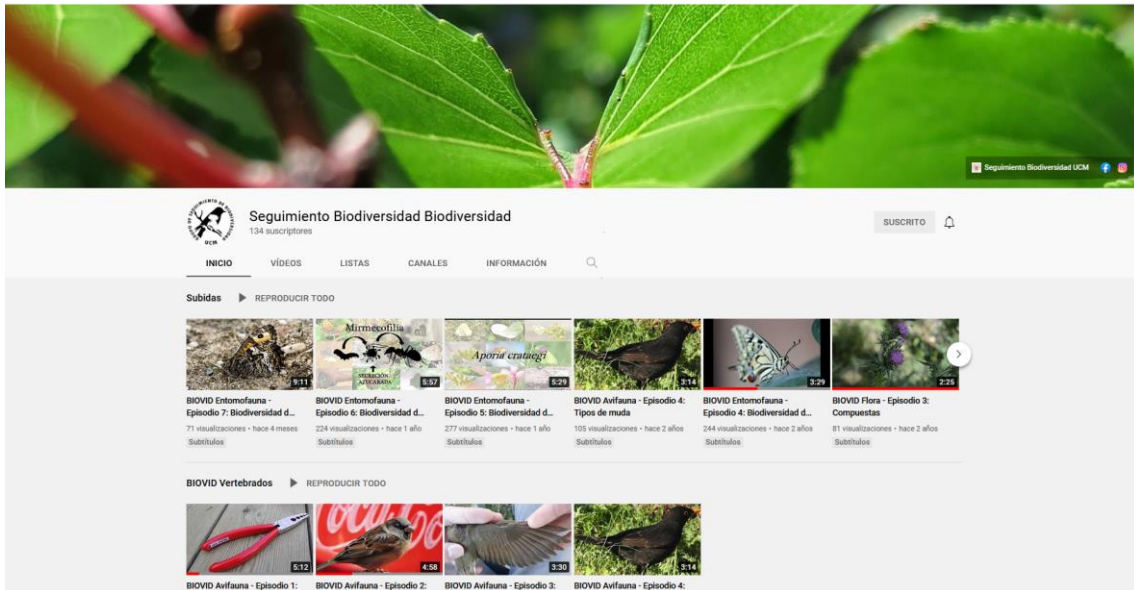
Seguimiento Biodiversidad UCM

Seguimiento Biodiversidad Biodiversidad
134 suscriptores

SUSCRITO

INICIO VÍDEOS LISTAS CANALES INFORMACIÓN

Subidas REPRODUCIR TODO

9:11
BIOVID Entomofauna - Episodio 7: Biodiversidad d...
71 visualizaciones • hace 4 meses
Subtítulos

Mirmecofilia
SECRECIÓN AZUCARADA
5:57
BIOVID Entomofauna - Episodio 6: Biodiversidad d...
224 visualizaciones • hace 1 año
Subtítulos

Aporia crataegi
5:29
BIOVID Entomofauna - Episodio 5: Biodiversidad d...
277 visualizaciones • hace 1 año
Subtítulos

3:14
BIOVID Avifauna - Episodio 4: Tipos de muda
105 visualizaciones • hace 2 años
Subtítulos

3:29
BIOVID Entomofauna - Episodio 4: Biodiversidad d...
244 visualizaciones • hace 2 años
Subtítulos

2:25
BIOVID Flora - Episodio 3: Compuestas
81 visualizaciones • hace 2 años
Subtítulos

BIOVID Vertebrados REPRODUCIR TODO

5:12
BIOVID Avifauna - Episodio 1:

4:58
BIOVID Avifauna - Episodio 2:

3:30
BIOVID Avifauna - Episodio 3:

3:14
BIOVID Avifauna - Episodio 4: